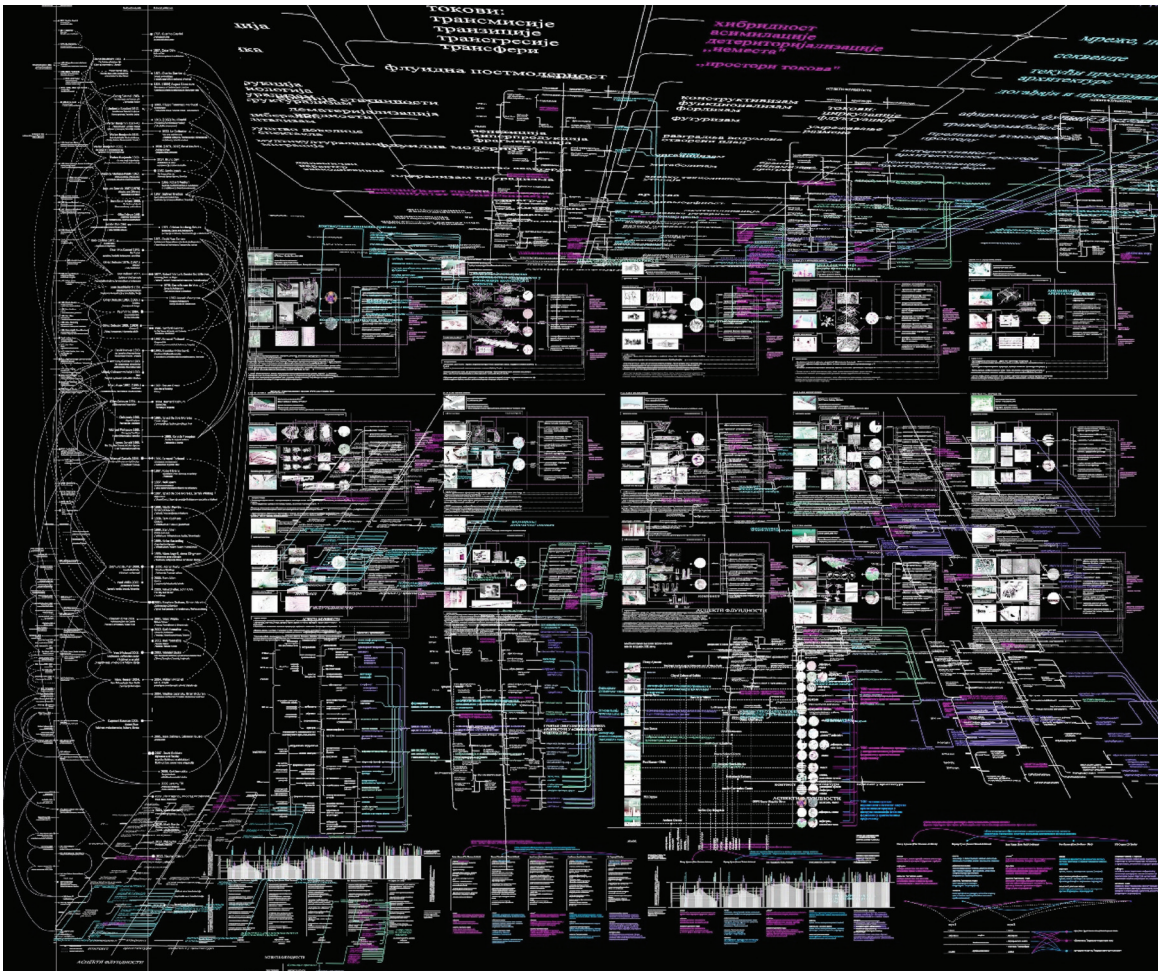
ција
токови:
трансмисије
транзиције
трансгресије
трансфери
хибридност
асимилације
детериторијализације
„неместо"
„простори токова"
мреже
ција
флуидна постмодерност
функција
модулација
конструктивизам
функционализам
футуризам
токови
циркулације
флукуације
ренесанса
репродукција
фрагментација
разградња волумена
створени план
одређивање
извођење
прожимање
трансформабилност
текући простори
архитектуре
догађаји у простору
афирмација фуидности
аспекти флуидности
аспекти флуидности
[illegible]